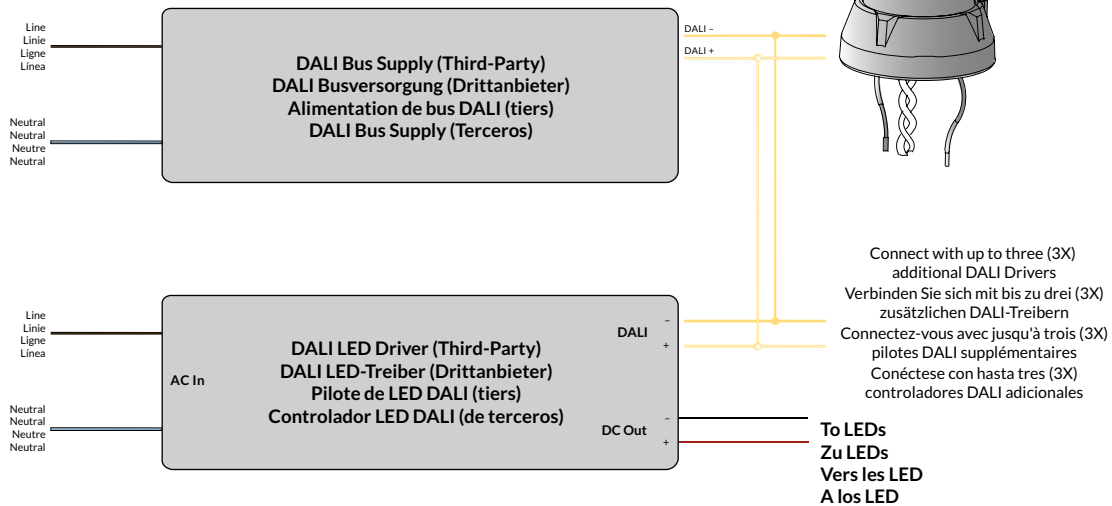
Line
Linie
Ligne
Línea

Neutral
Neutral
Neutre
Neutral

DALI Bus Supply (Third-Party)
DALI Busversorgung (Drittanbieter)
Alimentation de bus DALI (tiers)
DALI Bus Supply (Terceros)

DALI –
DALI +

Connect with up to three (3X) additional DALI Drivers
Verbinden Sie sich mit bis zu drei (3X) zusätzlichen DALI-Treibern
Connectez-vous avec jusqu'à trois (3X) pilotes DALI supplémentaires
Conéctese con hasta tres (3X) controladores DALI adicionales

Line
Linie
Ligne
Línea

Neutral
Neutral
Neutre
Neutral

AC In

DALI LED Driver (Third-Party)
DALI LED-Treiber (Drittanbieter)
Pilote de LED DALI (tiers)
Controlador LED DALI (de terceros)

DALI
–
+

DC Out
–
+

To LEDs
Zu LEDs
Vers les LED
A los LED